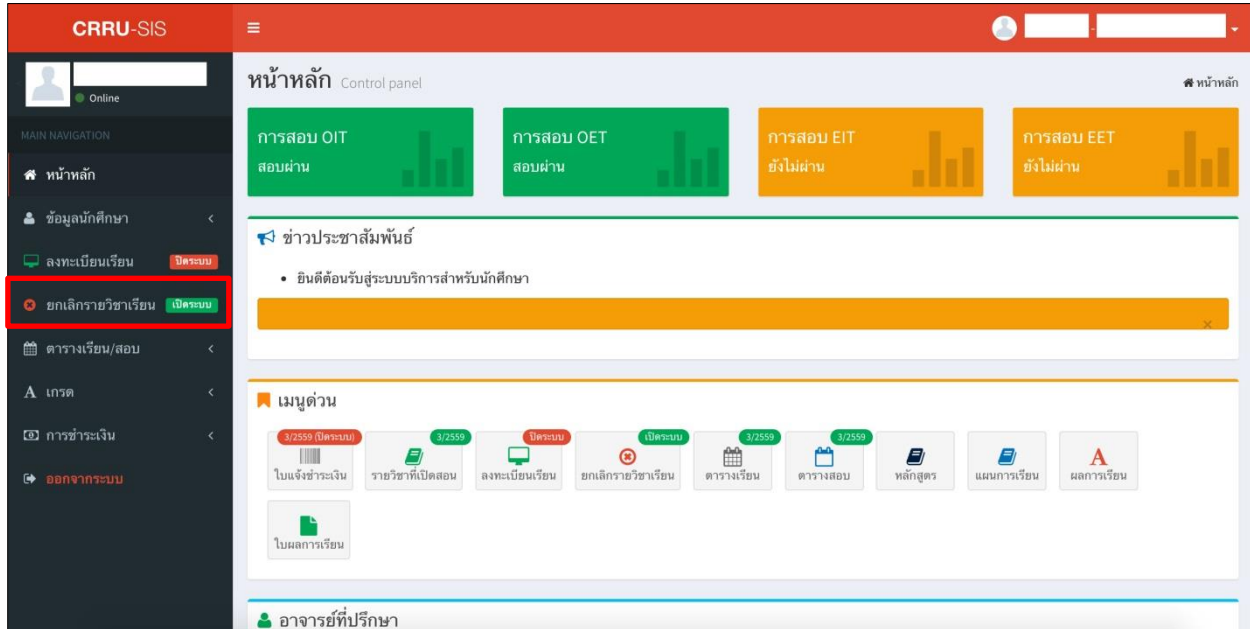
CRRU-SIS

≡

Online

MAIN NAVIGATION

หน้าหลัก

ข้อมูลนักศึกษา

ลงทะเบียนเรียน ปิดระบบ

ยกเลิกรายวิชาเรียน เปิดระบบ

ตารางเรียน/สอบ

A เกรด

การชำระเงิน

ออกจากระบบ

หน้าหลัก Control panel

หน้าหลัก

การสอบ OIT
สอบผ่าน

การสอบ OET
สอบผ่าน

การสอบ EIT
ยังไม่ผ่าน

การสอบ EET
ยังไม่ผ่าน

ข่าวประชาสัมพันธ์

• ยินดีต้อนรับสู่ระบบบริการสำหรับนักศึกษา

×

เมนูด่วน

3/2559 (ปิดระบบ) ใบแจ้งชำระเงิน

3/2559 รายวิชาที่เปิดสอน

ปิดระบบ ลงทะเบียนเรียน

เปิดระบบ ยกเลิกรายวิชาเรียน

3/2559 ตารางเรียน

3/2559 ตารางสอบ

หลักสูตร

แผนการเรียน

A ผลการเรียน

ใบผลการเรียน

อาจารย์ที่ปรึกษา